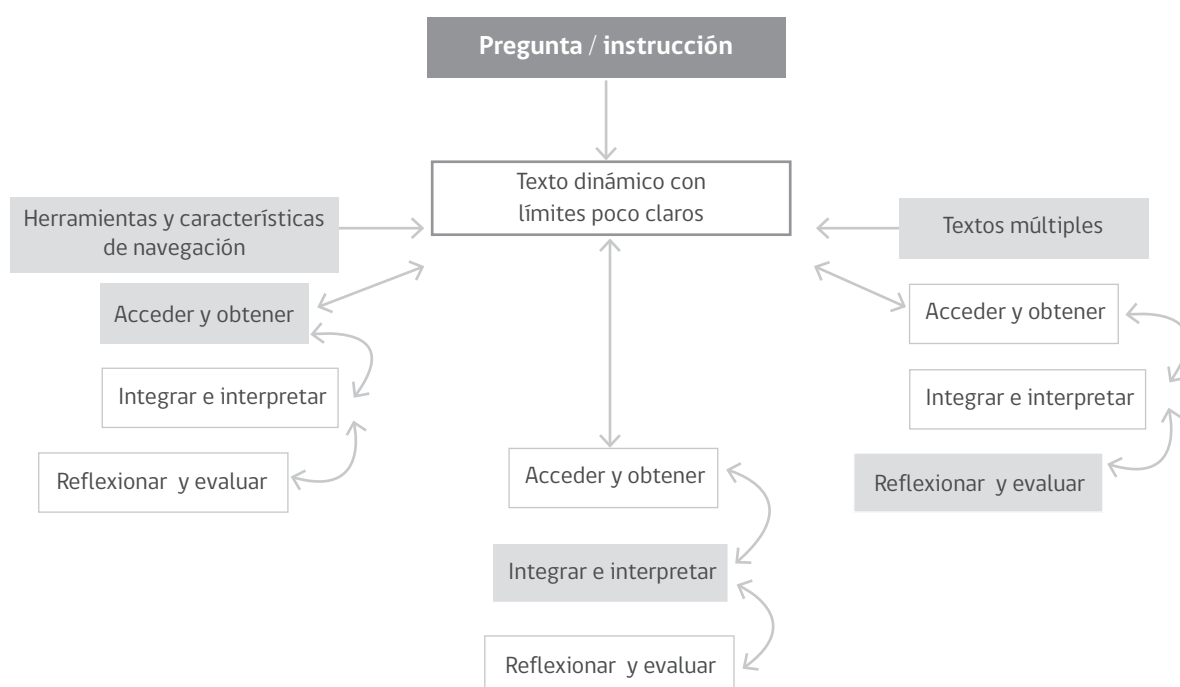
Pregunta / instrucción

Texto dinámico con límites poco claros

Herramientas y características de navegación

Textos múltiples

Acceder y obtener

Integrar e interpretar

Reflexionar y evaluar

Acceder y obtener

Integrar e interpretar

Reflexionar y evaluar

Acceder y obtener

Integrar e interpretar

Reflexionar y evaluar